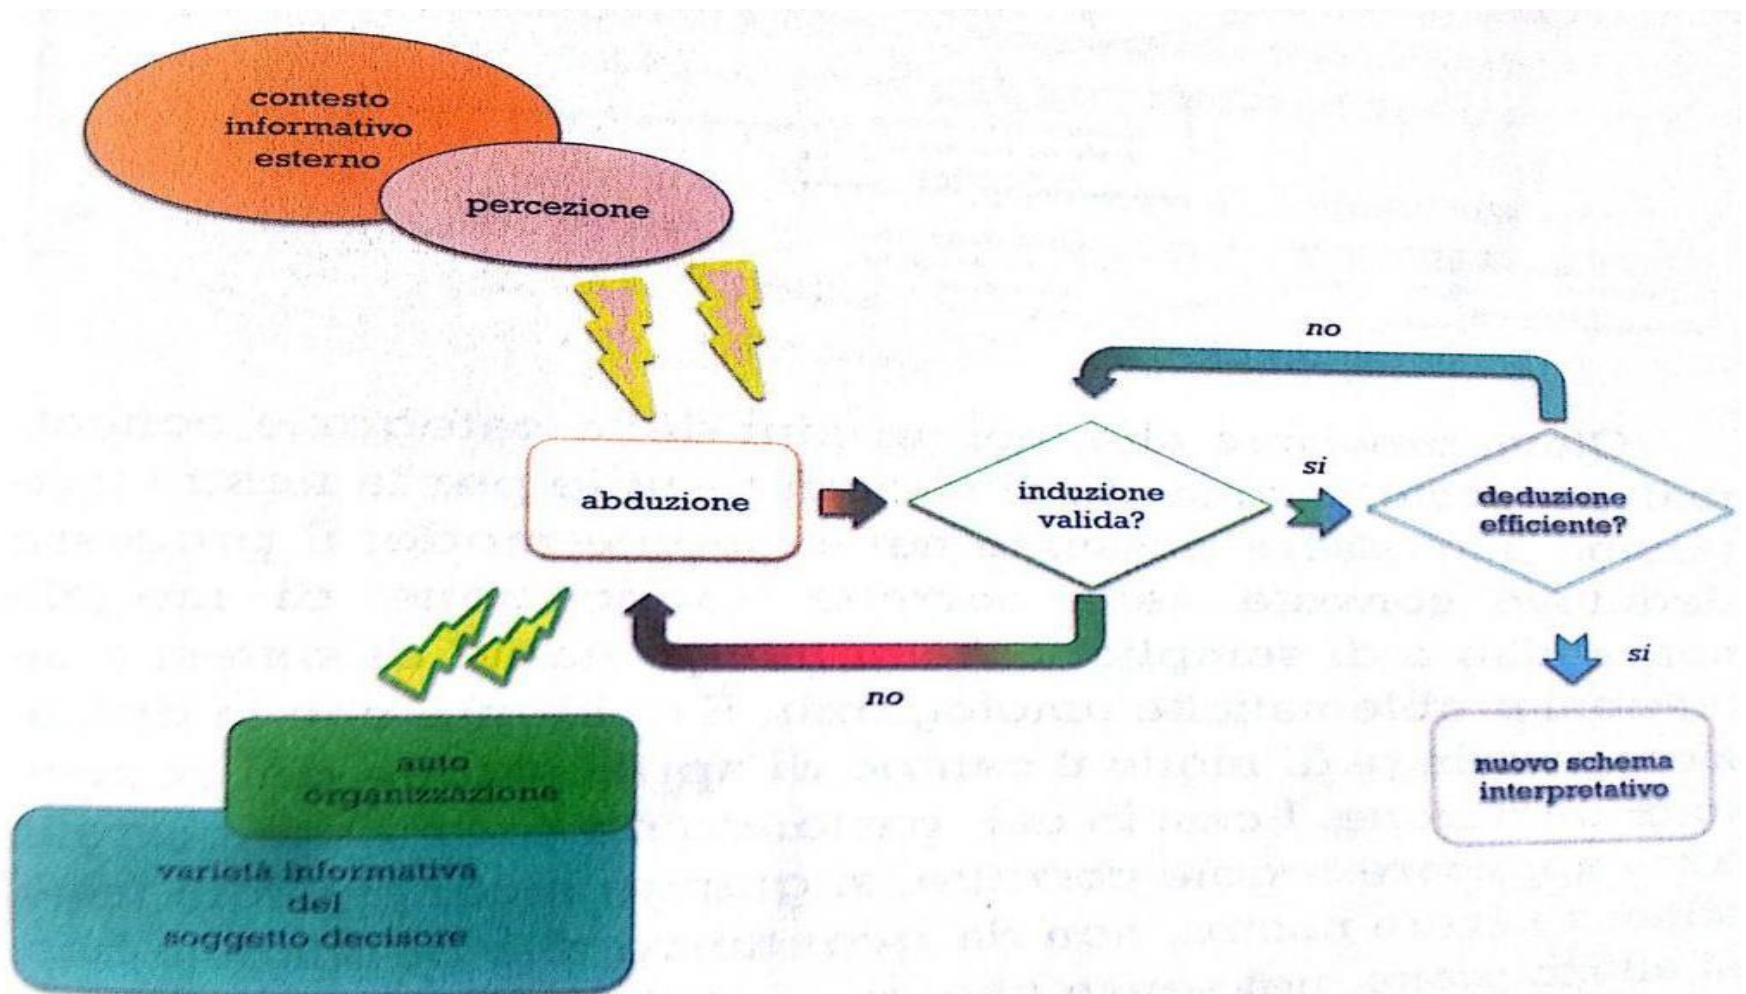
contesto informativo esterno

percezione

no

abduzione

induzione valida?

si

deduzione efficiente?

no

si

auto organizzazione

varietà informativa del soggetto decisore

nuovo schema interpretativo